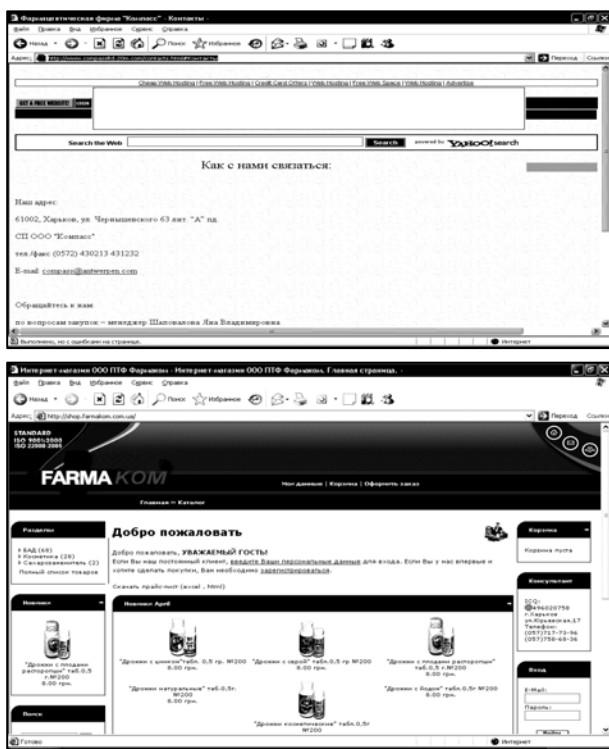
Фармацевтическая фирма "Компасс" - Контакты -
Файл Правка Вид Избранное Сервис Справка
Назад Поиск Избранное
Адрес http://www.compass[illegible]/contacts.html#контакты
Переход Ссылки
Cheap Web Hosting | Free Web Hosting | Credit Card Offers | Web Hosting | Free Web Space | Web Hosting | Advertise
GET A FREE WEBSITE!
Search the Web Search powered by YAHOO! search
Как с нами связаться:

Наш адрес:
61002, Харьков, ул. Чернышевского 63 лит. "А" пд.
СП ООО "Компасс"
тел./факс (0572) 430213 431232
E-mail: compass@antwerpen.com

Обращайтесь к нам:
по вопросам закупок – менеджер Шаповалова Яна Владимировна
Выполнено, но с ошибками на странице. Интернет

Интернет-магазин ООО ПТФ Фармаком - Интернет-магазин ООО ПТФ Фармаком. Главная страница. -
Файл Правка Вид Избранное Сервис Справка
Назад Поиск Избранное
Адрес http://shop.farmakom.com.ua/
Переход Ссылки
STANDARD ISO 9001:2000 ISO 22000:2005
FARMAKOM
Мои данные | Корзина | Оформить заказ
Главная » Каталог
Разделы
БАД (68)
Косметика (28)
Сахарозаменитель (2)
Полный список товаров
Добро пожаловать
Добро пожаловать, УВАЖАЕМЫЙ ГОСТЬ! Если Вы наш постоянный клиент, введите Ваши персональные данные для входа. Если Вы у нас впервые и хотите сделать покупки, Вам необходимо зарегистрироваться.
Скачать прайс-лист (excel , html)
Новинки
"Дрожжи с плодами расторопши" таб.0.5 г.№200 8.00 грн.
Новинки April
"Дрожжи с цинком" табл. 0,5 гр. №200 8.00 грн.
"Дрожжи с серой" табл.0,5 гр №200 8.00 грн.
"Дрожжи с плодами расторопши" таб.0.5 г.№200 8.00 грн.
"Дрожжи натуральные" таб.0,5г. №200 8.00 грн.
"Дрожжи с йодом" табл. 0,5г №200 8.00 грн.
"Дрожжи косметические" табл.0,5г №200
Поиск
Корзина
Корзина пуста
Консультант
ICQ: 496020758
г.Харьков ул.Юрьевская,17
Телефон: (057)717-73-96 (057)758-68-36
Вход
E-Mail:
Пароль:
Войти
Готово Интернет